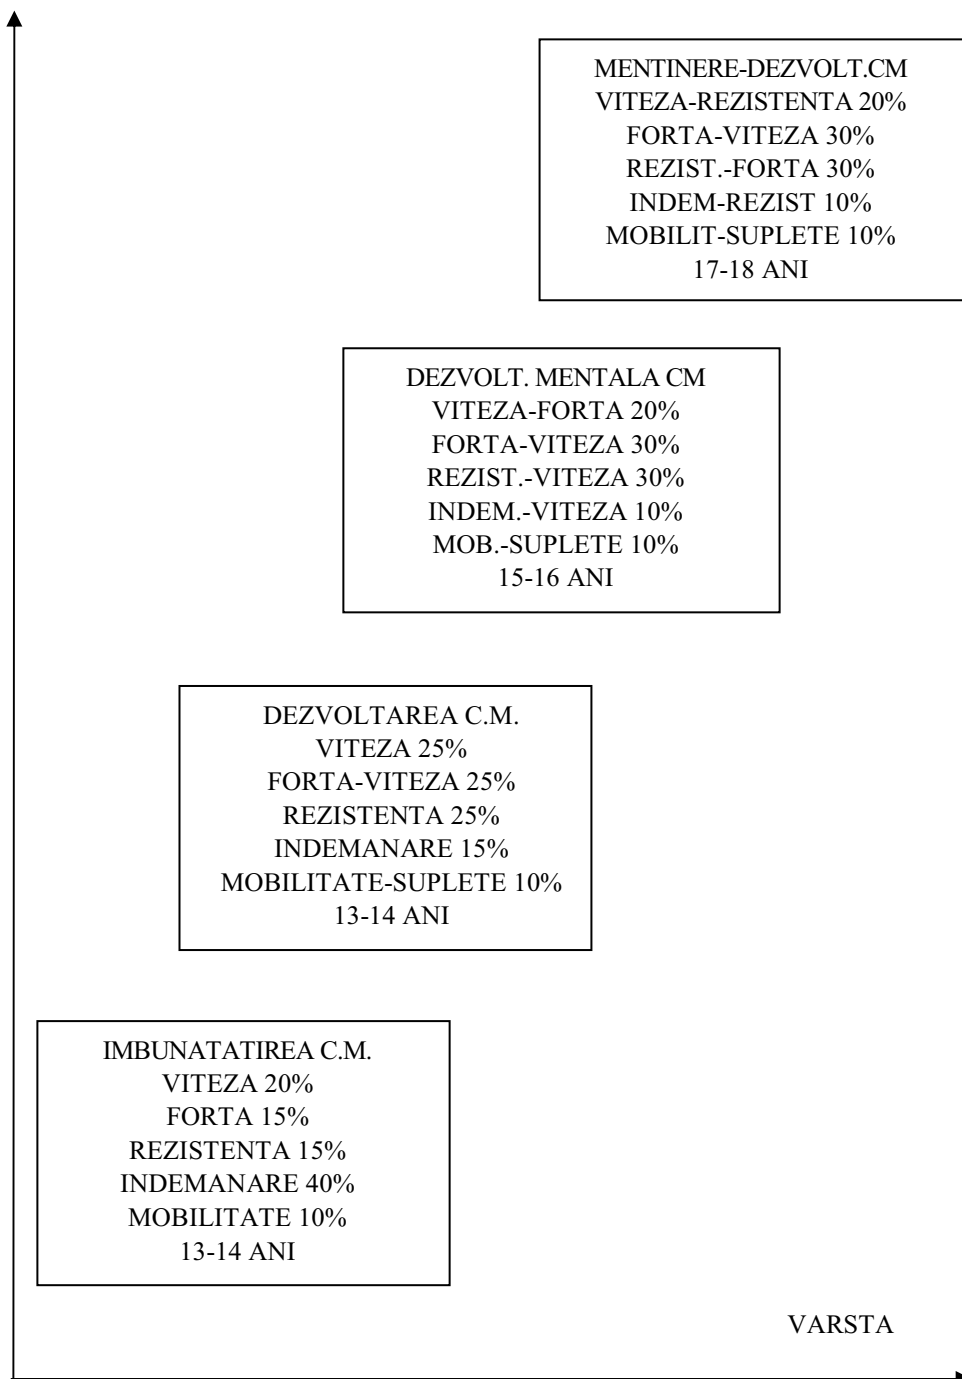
MENTINERE-DEZVOLT.CM
VITEZA-REZISTENTA 20%
FORTA-VITEZA 30%
REZIST.-FORTA 30%
INDEM-REZIST 10%
MOBILIT-SUPLETE 10%
17-18 ANI

DEZVOLT. MENTALA CM
VITEZA-FORTA 20%
FORTA-VITEZA 30%
REZIST.-VITEZA 30%
INDEM.-VITEZA 10%
MOB.-SUPLETE 10%
15-16 ANI

DEZVOLTAREA C.M.
VITEZA 25%
FORTA-VITEZA 25%
REZISTENTA 25%
INDEMANARE 15%
MOBILITATE-SUPLETE 10%
13-14 ANI

IMBUNATATIREA C.M.
VITEZA 20%
FORTA 15%
REZISTENTA 15%
INDEMANARE 40%
MOBILITATE 10%
13-14 ANI

VARSTA